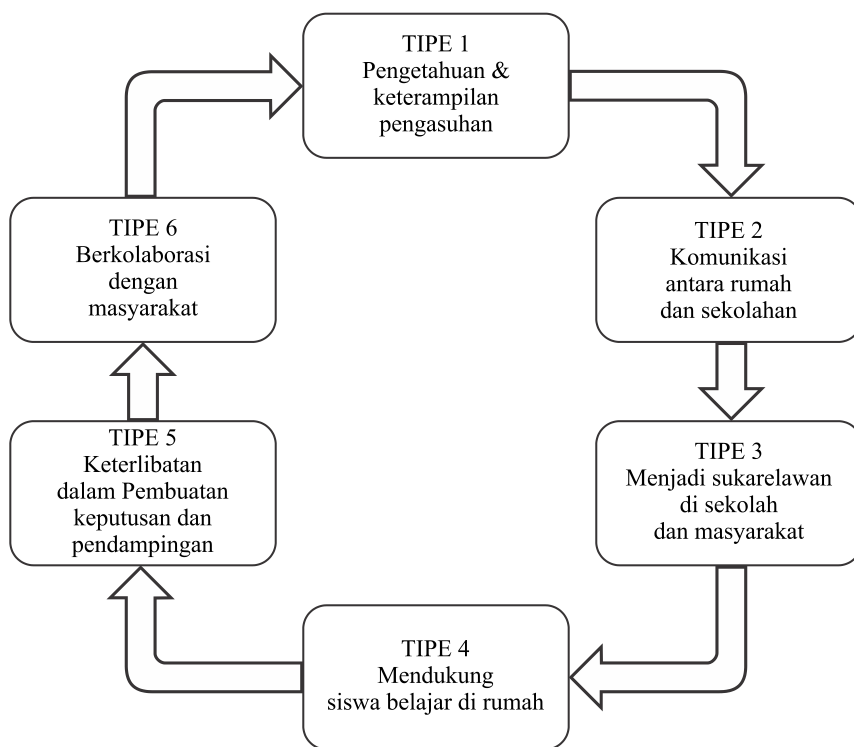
TIPE 1
Pengetahuan &
keterampilan
pengasuhan

TIPE 2
Komunikasi
antara rumah
dan sekolahan

TIPE 3
Menjadi sukarelawan
di sekolah
dan masyarakat

TIPE 4
Mendukung
siswa belajar di rumah

TIPE 5
Keterlibatan
dalam Pembuatan
keputusan dan
pendampingan

TIPE 6
Berkolaborasi
dengan
masyarakat